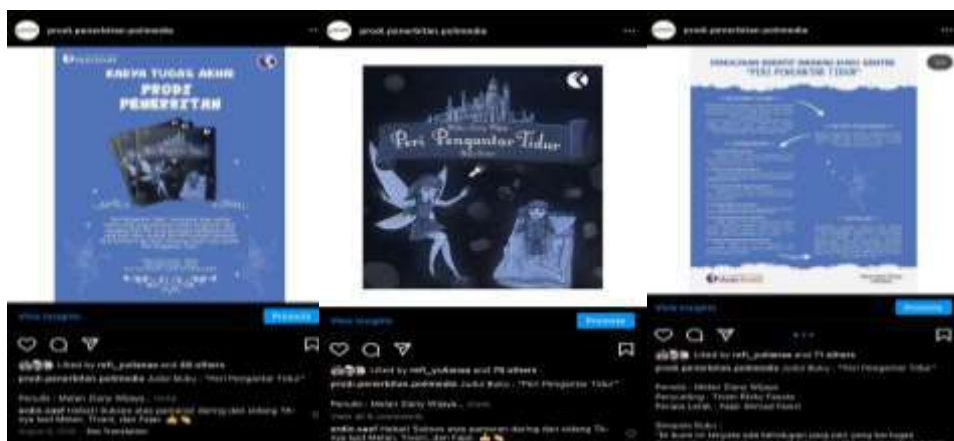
prodi.penerbitan.polimedia

KARYA TUGAS AKHIR PRODI PENERBITAN

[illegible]

View Insights

Promote

Liked by refi_yulianas and 68 others

prodi.penerbitan.polimedia Judul Buku : "Peri Pengantar Tidur"

Penulis : Melan Dany Wijaya... more

endin.saef Hebat!! Sukses atas pameran daring dan sidang TA-nya bad Melan, Triani, dan Fajar

See Translation

prodi.penerbitan.polimedia

Peri Pengantar Tidur

View Insights

Promote

Liked by refi_yulianas and 76 others

prodi.penerbitan.polimedia Judul Buku : "Peri Pengantar Tidur"

Penulis : Melan Dany Wijaya... more

View all 3 comments

endin.saef Hebat!! Sukses atas pameran daring dan sidang TA-nya bad Melan, Triani, dan Fajar

prodi.penerbitan.polimedia

"PERI PENGANTAR TIDUR"

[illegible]

View Insights

Promote

Liked by refi_yulianas and 71 others

prodi.penerbitan.polimedia Judul Buku : "Peri Pengantar Tidur"

Penulis : Melan Dany Wijaya
Perancang : Triani Rizky Fauzia
Penata Letak : Fajar Ahmad Fauzi

Sinopsis Buku :
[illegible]